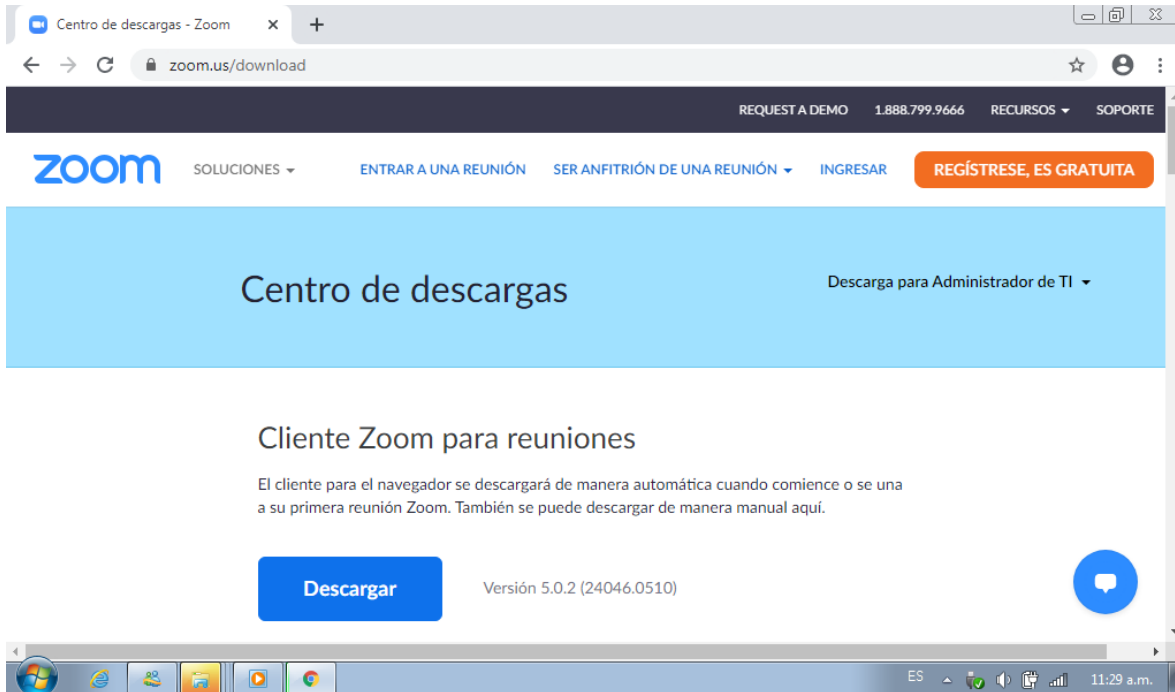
Centro de descargas - Zoom ×
+

zoom.us/download

REQUEST A DEMO 1.888.799.9666 RECURSOS SOPORTE

zoom SOLUCIONES ENTRAR A UNA REUNIÓN SER ANFITRIÓN DE UNA REUNIÓN INGRESAR REGÍSTRESE, ES GRATUITA

Centro de descargas

Descarga para Administrador de TI

Cliente Zoom para reuniones

El cliente para el navegador se descargará de manera automática cuando comience o se una a su primera reunión Zoom. También se puede descargar de manera manual aquí.

Descargar

Versión 5.0.2 (24046.0510)

ES 11:29 a.m.